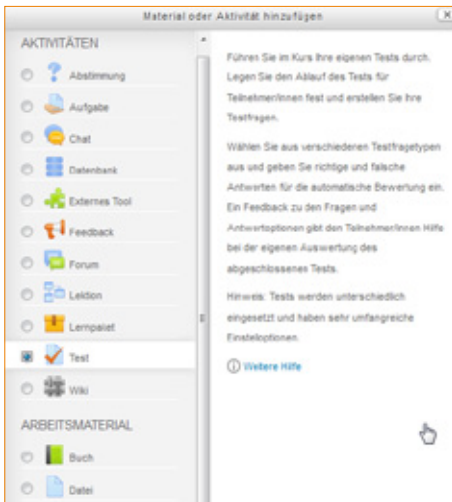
Material oder Aktivität hinzufügen

AKTIVITÄTEN

Abstimmung

Aufgabe

Chat

Datenbank

Externes Tool

Feedback

Forum

Lektion

Lernpaket

Test

Wiki

ARBEITSMATERIAL

Buch

Datei

Führen Sie im Kurs Ihre eigenen Tests durch. Legen Sie den Ablauf des Tests für TeilnehmerInnen fest und erstellen Sie Ihre Testfragen.

Wählen Sie aus verschiedenen Testfragetypen aus und geben Sie richtige und falsche Antworten für die automatische Bewertung ein. Ein Feedback zu den Fragen und Antwortoptionen gibt den TeilnehmerInnen Hilfe bei der eigenen Auswertung des abgeschlossenen Tests.

Hinweis: Tests werden unterschiedlich eingesetzt und haben sehr umfangreiche Einstellоptionen

Weitere Hilfe